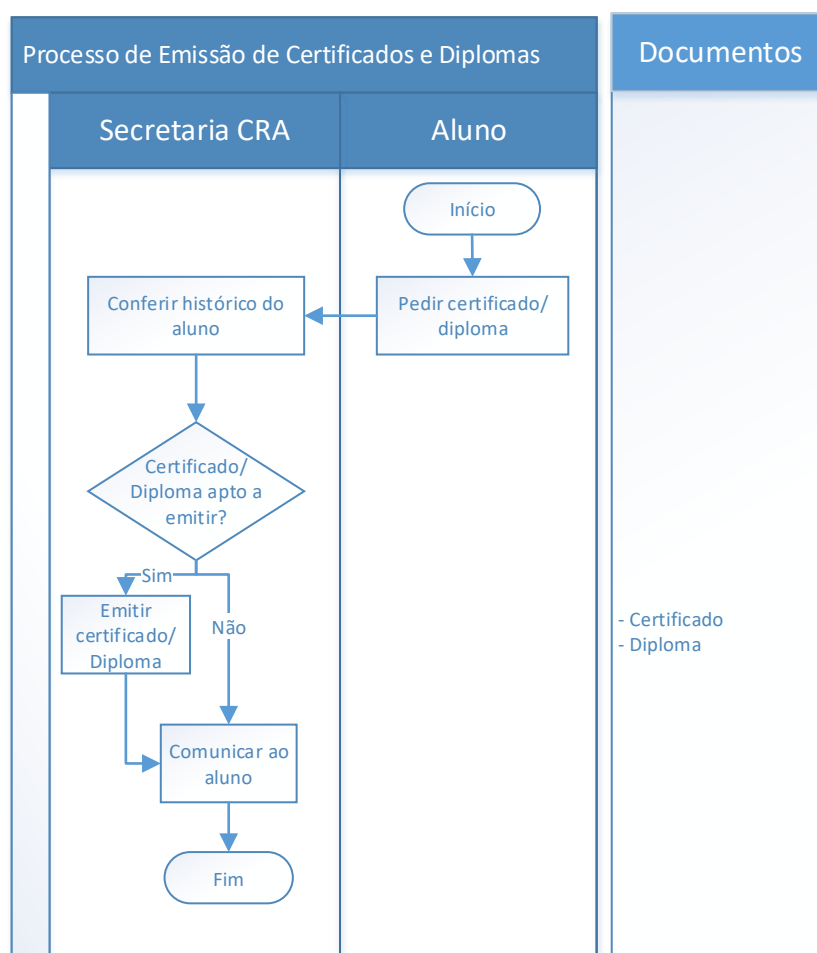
Processo de Emissão de Certificados e Diplomas

Documentos

Secretaria CRA

Aluno

Início

Pedir certificado/ diploma

Conferir histórico do aluno

Certificado/ Diploma apto a emitir?

Sim

Não

Emitir certificado/ Diploma

Comunicar ao aluno

Fim

- Certificado
- Diploma